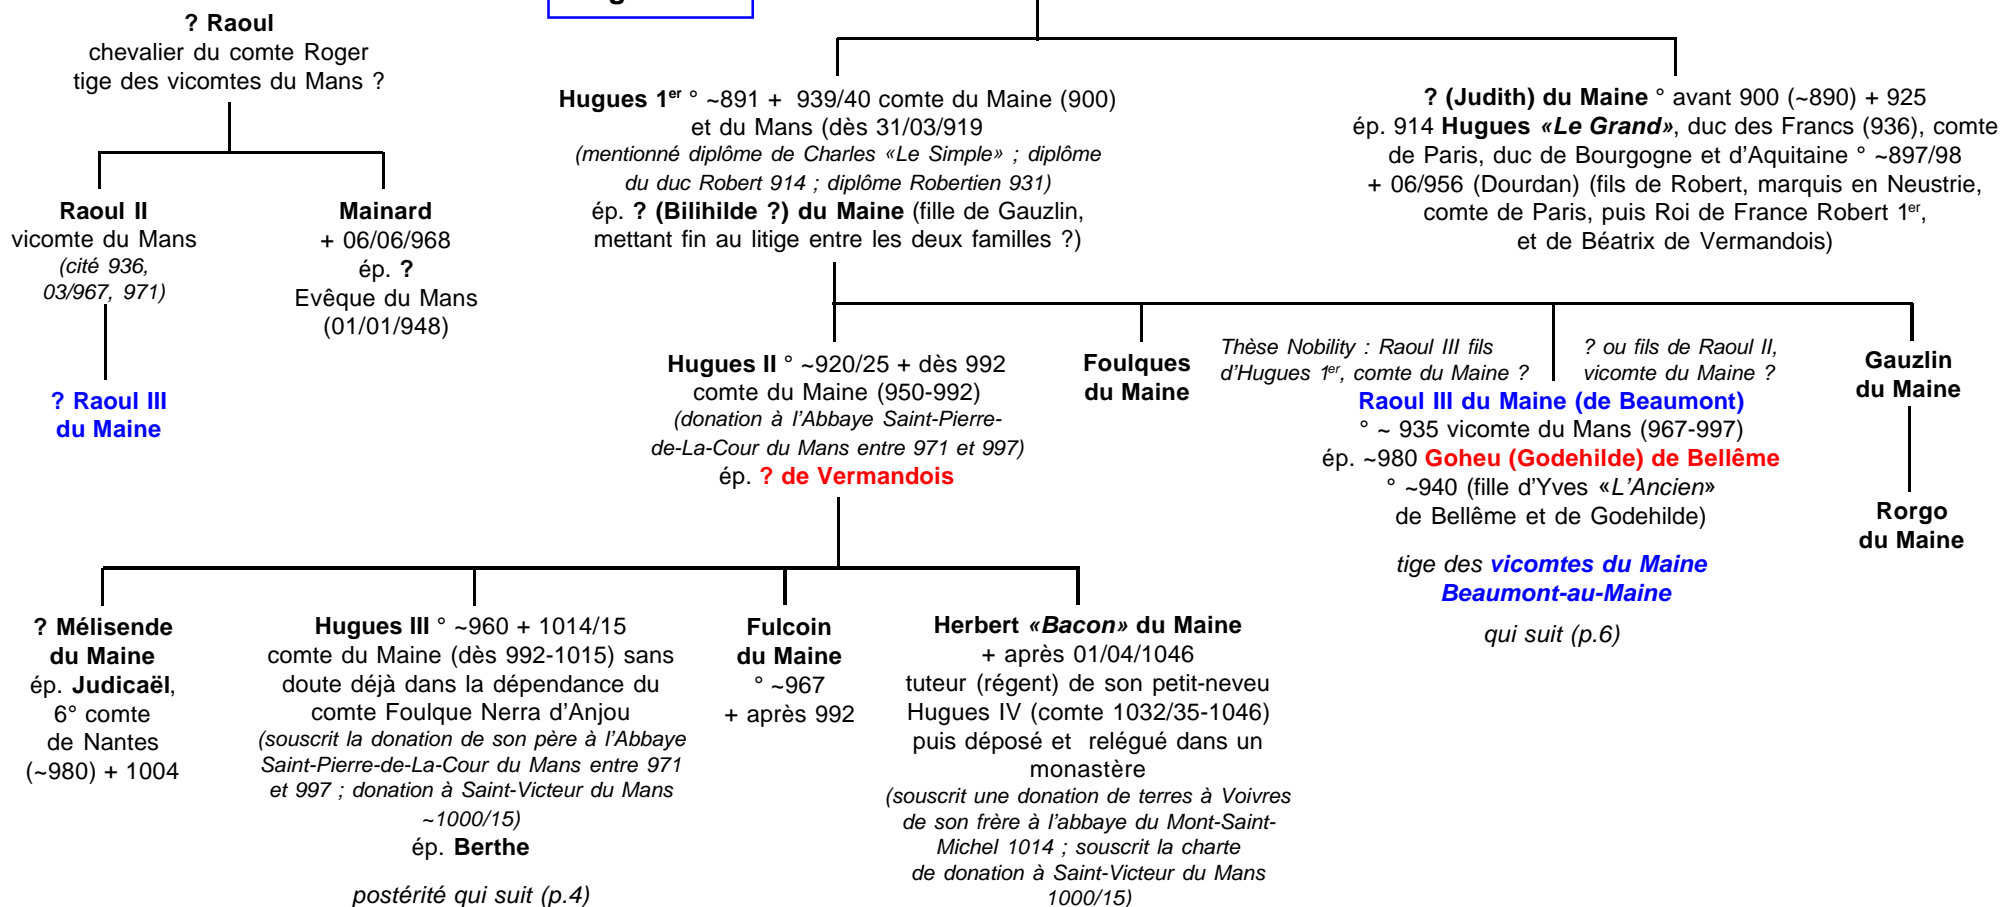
? Raoul
chevalier du comte Roger
tige des vicomtes du Mans ?

Raoul II
vicomte du Mans
(cité 936, 03/967, 971)

? Raoul III du Maine

Mainard
+ 06/06/968
ép. ?
Evêque du Mans
(01/01/948)

Hugues 1$^{er}$ ° ~891 + 939/40 comte du Maine (900) et du Mans (dès 31/03/919
(mentionné diplôme de Charles «Le Simple» ; diplôme du duc Robert 914 ; diplôme Robertien 931)
ép. ? (Bilihilde ?) du Maine (fille de Gauzlin, mettant fin au litige entre les deux familles ?)

? (Judith) du Maine ° avant 900 (~890) + 925
ép. 914 Hugues «Le Grand», duc des Francs (936), comte de Paris, duc de Bourgogne et d'Aquitaine ° ~897/98 + 06/956 (Dourdan) (fils de Robert, marquis en Neustrie, comte de Paris, puis Roi de France Robert 1$^{er}$, et de Béatrix de Vermandois)

Hugues II ° ~920/25 + dès 992
comte du Maine (950-992)
(donation à l'Abbaye Saint-Pierre-de-La-Cour du Mans entre 971 et 997)
ép. ? de Vermandois

Foulques du Maine

Thèse Nobility : Raoul III fils d'Hugues 1$^{er}$, comte du Maine ?

? ou fils de Raoul II, vicomte du Maine ?

Raoul III du Maine (de Beaumont)
° ~ 935 vicomte du Mans (967-997)
ép. ~980 Goheu (Godehilde) de Bellême
° ~940 (fille d'Yves «L'Ancien» de Bellême et de Godehilde)

tige des vicomtes du Maine Beaumont-au-Maine

qui suit (p.6)

Gauzlin du Maine

Rorgo du Maine

? Mélisende du Maine
ép. Judicaël, 6° comte de Nantes (~980) + 1004

Hugues III ° ~960 + 1014/15
comte du Maine (dès 992-1015) sans doute déjà dans la dépendance du comte Foulque Nerra d'Anjou
(souscrit la donation de son père à l'Abbaye Saint-Pierre-de-La-Cour du Mans entre 971 et 997 ; donation à Saint-Victeur du Mans ~1000/15)
ép. Berthe

postérité qui suit (p.4)

Fulcoin du Maine
° ~967
+ après 992

Herbert «Bacon» du Maine
+ après 01/04/1046
tuteur (régent) de son petit-neveu Hugues IV (comte 1032/35-1046) puis déposé et relégué dans un monastère
(souscrit une donation de terres à Voivres de son frère à l'abbaye du Mont-Saint-Michel 1014 ; souscrit la charte de donation à Saint-Victeur du Mans 1000/15)